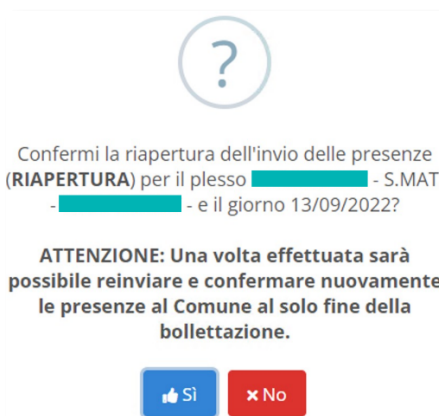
?

Confermi la riapertura dell'invio delle presenze (**RIAPERTURA**) per il plesso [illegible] - S.MAT - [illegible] - e il giorno 13/09/2022?

**ATTENZIONE: Una volta effettuata sarà possibile reinviare e confermare nuovamente le presenze al Comune al solo fine della bollettazione.**

Sì

No